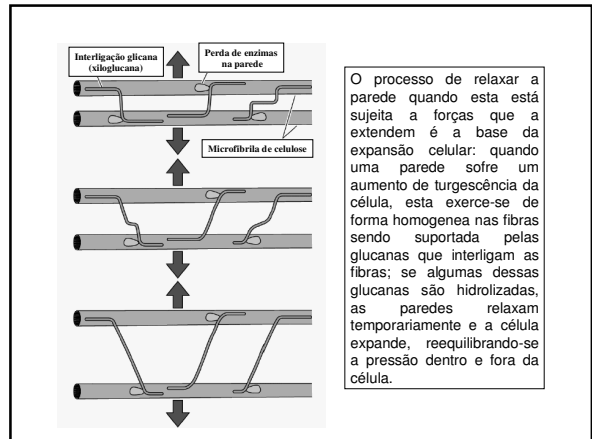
Interligação glicana (xiloglucana)

Perda de enzimas na parede

Microfibrila de celulose

O processo de relaxar a parede quando esta está sujeita a forças que a extendem é a base da expansão celular: quando uma parede sofre um aumento de turgescência da célula, esta exerce-se de forma homogenea nas fibras sendo suportada pelas glucanas que interligam as fibras; se algumas dessas glucanas são hidrolizadas, as paredes relaxam temporariamente e a célula expande, reequilibrando-se a pressão dentro e fora da célula.